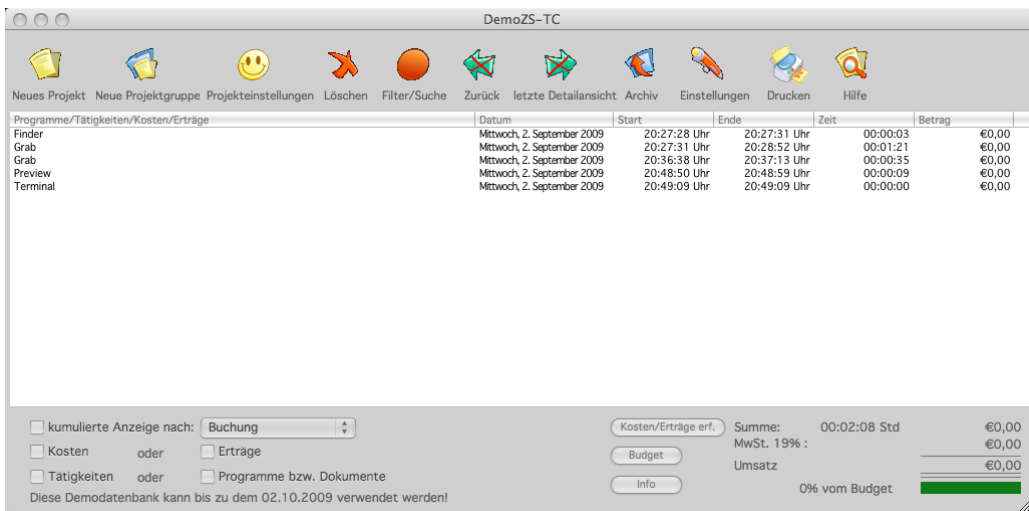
DemoZS-TC

Neues Projekt Neue Projektgruppe Projekteinstellungen Löschen Filter/Suche Zurück letzte Detailansicht Archiv Einstellungen Drucken Hilfe

| Programme/Tätigkeiten/Kosten/Erträge | Datum | Start | Ende | Zeit | Betrag |
|---|---|---|---|---|---|
| Finder | Mittwoch, 2. September 2009 | 20:27:28 Uhr | 20:27:31 Uhr | 00:00:03 | €0,00 |
| Grab | Mittwoch, 2. September 2009 | 20:27:31 Uhr | 20:28:52 Uhr | 00:01:21 | €0,00 |
| Grab | Mittwoch, 2. September 2009 | 20:36:38 Uhr | 20:37:13 Uhr | 00:00:35 | €0,00 |
| Preview | Mittwoch, 2. September 2009 | 20:48:50 Uhr | 20:48:59 Uhr | 00:00:09 | €0,00 |
| Terminal | Mittwoch, 2. September 2009 | 20:49:09 Uhr | 20:49:09 Uhr | 00:00:00 | €0,00 |

kumulierte Anzeige nach: Buchung
Kosten oder Erträge
Tätigkeiten oder Programme bzw. Dokumente
Diese Demodatenbank kann bis zu dem 02.10.2009 verwendet werden!

Kosten/Erträge erf.
Budget
Info

Summe: 00:02:08 Std €0,00
MwSt. 19% : €0,00
Umsatz €0,00
0% vom Budget